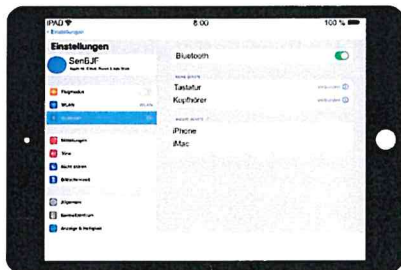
iPAD
8:00
100 %
< Einstellungen
Einstellungen
SenBJF
Apple-ID, iCloud, iTunes & App Store
Flugmodus
WLAN
Bluetooth
Mitteilungen
Töne
Nicht stören
Bildschirmzeit
Allgemein
Kontrollzentrum
Anzeige & Helligkeit
Bluetooth
MEINE GERÄTE
Tastatur
Kopfhörer
ANDERE GERÄTE
iPhone
iMac
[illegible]